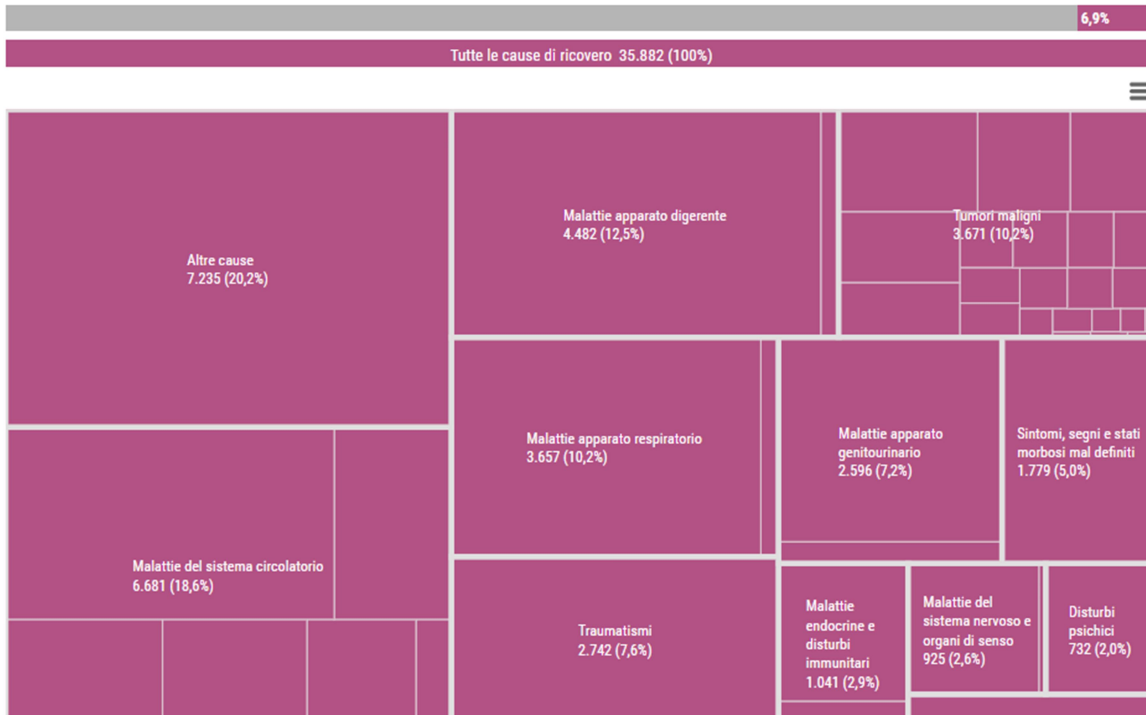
6,9%

Tutte le cause di ricovero 35.882 (100%)

Altre cause
7.235 (20,2%)

Malattie apparato digerente
4.482 (12,5%)

Tumori maligni
3.671 (10,2%)

Malattie apparato respiratorio
3.657 (10,2%)

Malattie apparato genitourinario
2.596 (7,2%)

Sintomi, segni e stati morbosi mal definiti
1.779 (5,0%)

Malattie del sistema circolatorio
6.681 (18,6%)

Traumatismi
2.742 (7,6%)

Malattie endocrine e disturbi immunitari
1.041 (2,9%)

Malattie del sistema nervoso e organi di senso
925 (2,6%)

Disturbi psichici
732 (2,0%)